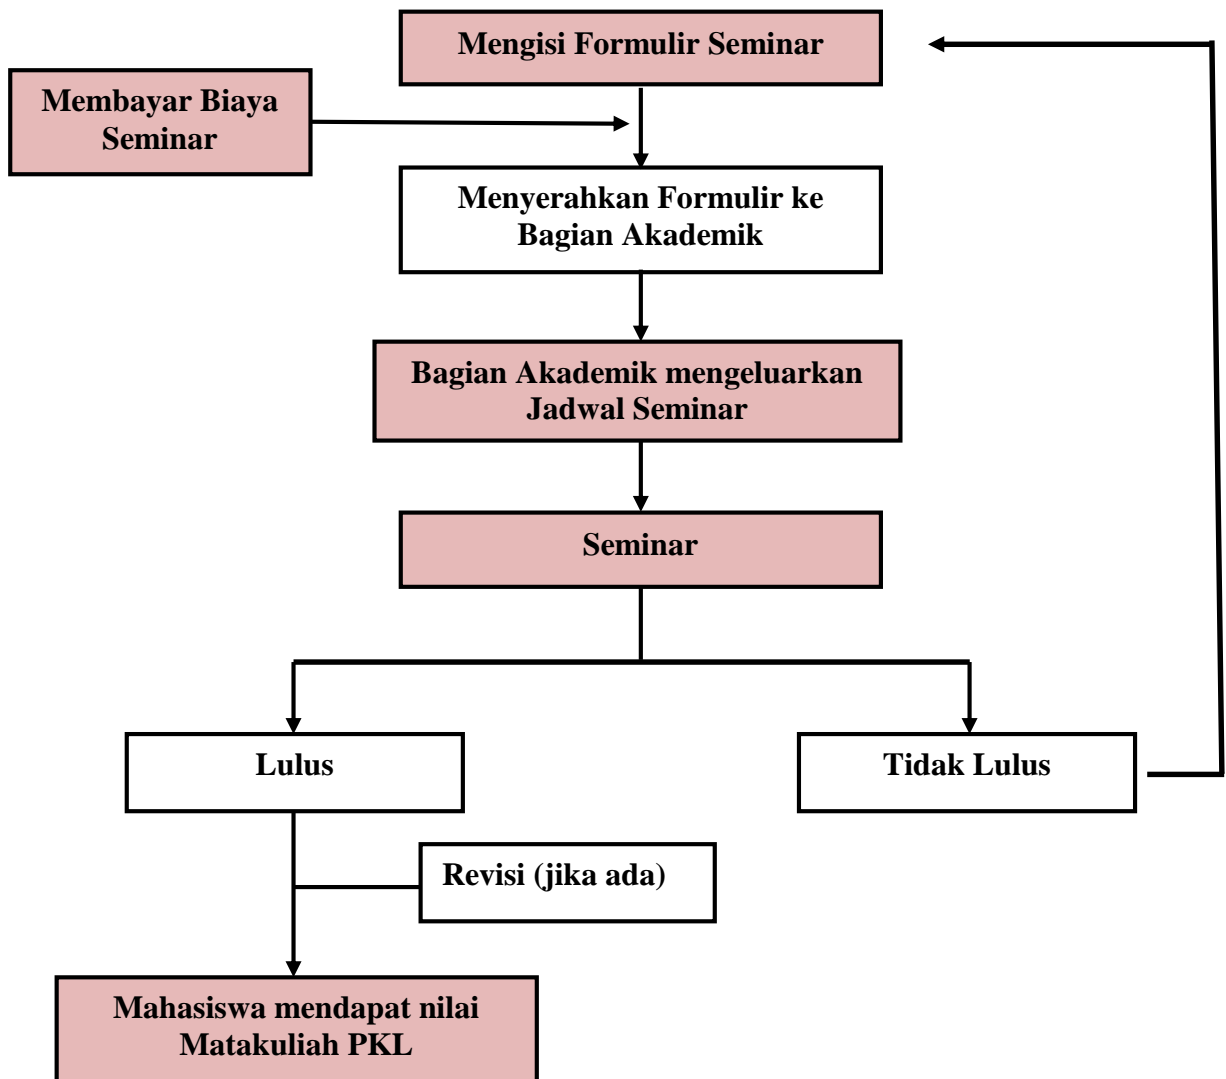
Mengisi Formulir Seminar

Membayar Biaya Seminar

Menyerahkan Formulir ke Bagian Akademik

Bagian Akademik mengeluarkan Jadwal Seminar

Seminar

Lulus

Tidak Lulus

Revisi (jika ada)

Mahasiswa mendapat nilai Matakuliah PKL